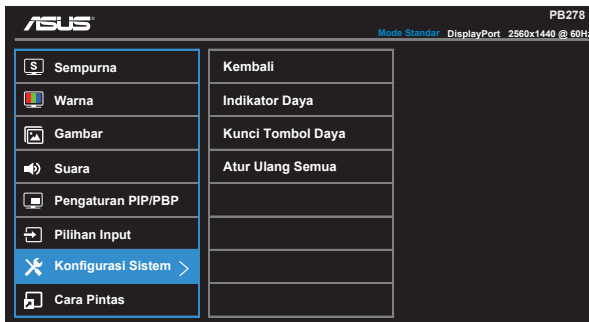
ASUS

PB278

Mode Standar DisplayPort 2560x1440 @ 60Hz

S Sempurna

Warna

Gambar

Suara

Pengaturan PIP/PBP

Pilihan Input

Konfigurasi Sistem >

Cara Pintas

Kembali

Indikator Daya

Kunci Tombol Daya

Atur Ulang Semua